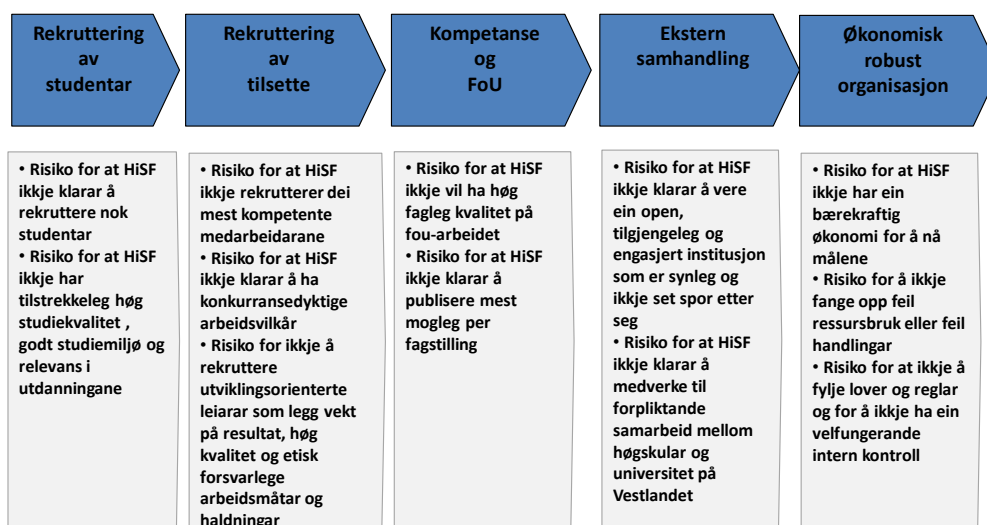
Rekruttering av studentar

Rekruttering av tilsette

Kompetanse og FoU

Ekstern samhandling

Økonomisk robust organisasjon

• Risiko for at HiSF ikkje klarar å rekruttere nok studentar
• Risiko for at HiSF ikkje har tilstrekkeleg høg studiekvalitet , godt studiemiljø og relevans i utdanningane

• Risiko for at HiSF ikkje rekrutterer dei mest kompetente medarbeidarane
• Risiko for at HiSF ikkje klarar å ha konkurransedyktige arbeidsvilkår
• Risiko for ikkje å rekruttere utviklingsorienterte leiarar som legg vekt på resultat, høg kvalitet og etisk forsvarlege arbeidsmåtar og haldningar

• Risiko for at HiSF ikkje vil ha høg fagleg kvalitet på fou-arbeidet
• Risiko for at HiSF ikkje klarar å publisere mest mogleg per fagstilling

• Risiko for at HiSF ikkje klarar å vere ein open, tilgjengeleg og engasjert institusjon som er synleg og ikkje set spor etter seg
• Risiko for at HiSF ikkje klarar å medverke til forpliktande samarbeid mellom høgskular og universitet på Vestlandet

• Risiko for at HiSF ikkje har ein bærekraftig økonomi for å nå målene
• Risiko for å ikkje fange opp feil ressursbruk eller feil handlingar
• Risiko for at ikkje å fylje lover og reglar og for å ikkje ha ein velfungerande intern kontroll